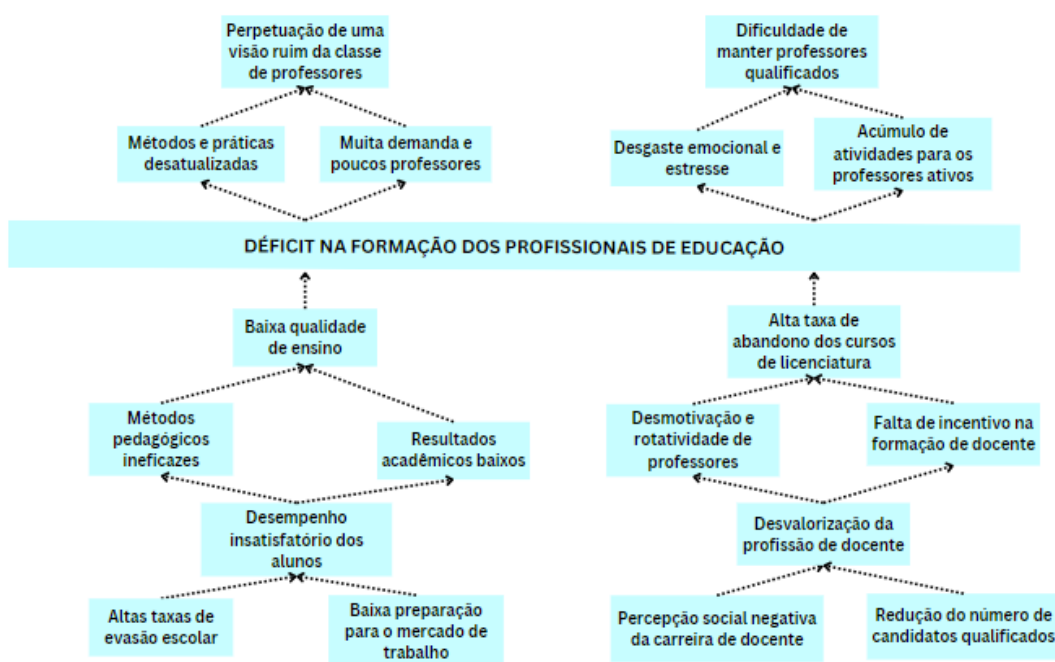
Perpetuação de uma visão ruim da classe de professores

Métodos e práticas desatualizadas

Muita demanda e poucos professores

Dificuldade de manter professores qualificados

Desgaste emocional e estresse

Acúmulo de atividades para os professores ativos

DÉFICIT NA FORMAÇÃO DOS PROFISSIONAIS DE EDUCAÇÃO

Baixa qualidade de ensino

Métodos pedagógicos ineficazes

Resultados acadêmicos baixos

Desempenho insatisfatório dos alunos

Altas taxas de evasão escolar

Baixa preparação para o mercado de trabalho

Alta taxa de abandono dos cursos de licenciatura

Desmotivação e rotatividade de professores

Falta de incentivo na formação de docente

Desvalorização da profissão de docente

Percepção social negativa da carreira de docente

Redução do número de candidatos qualificados